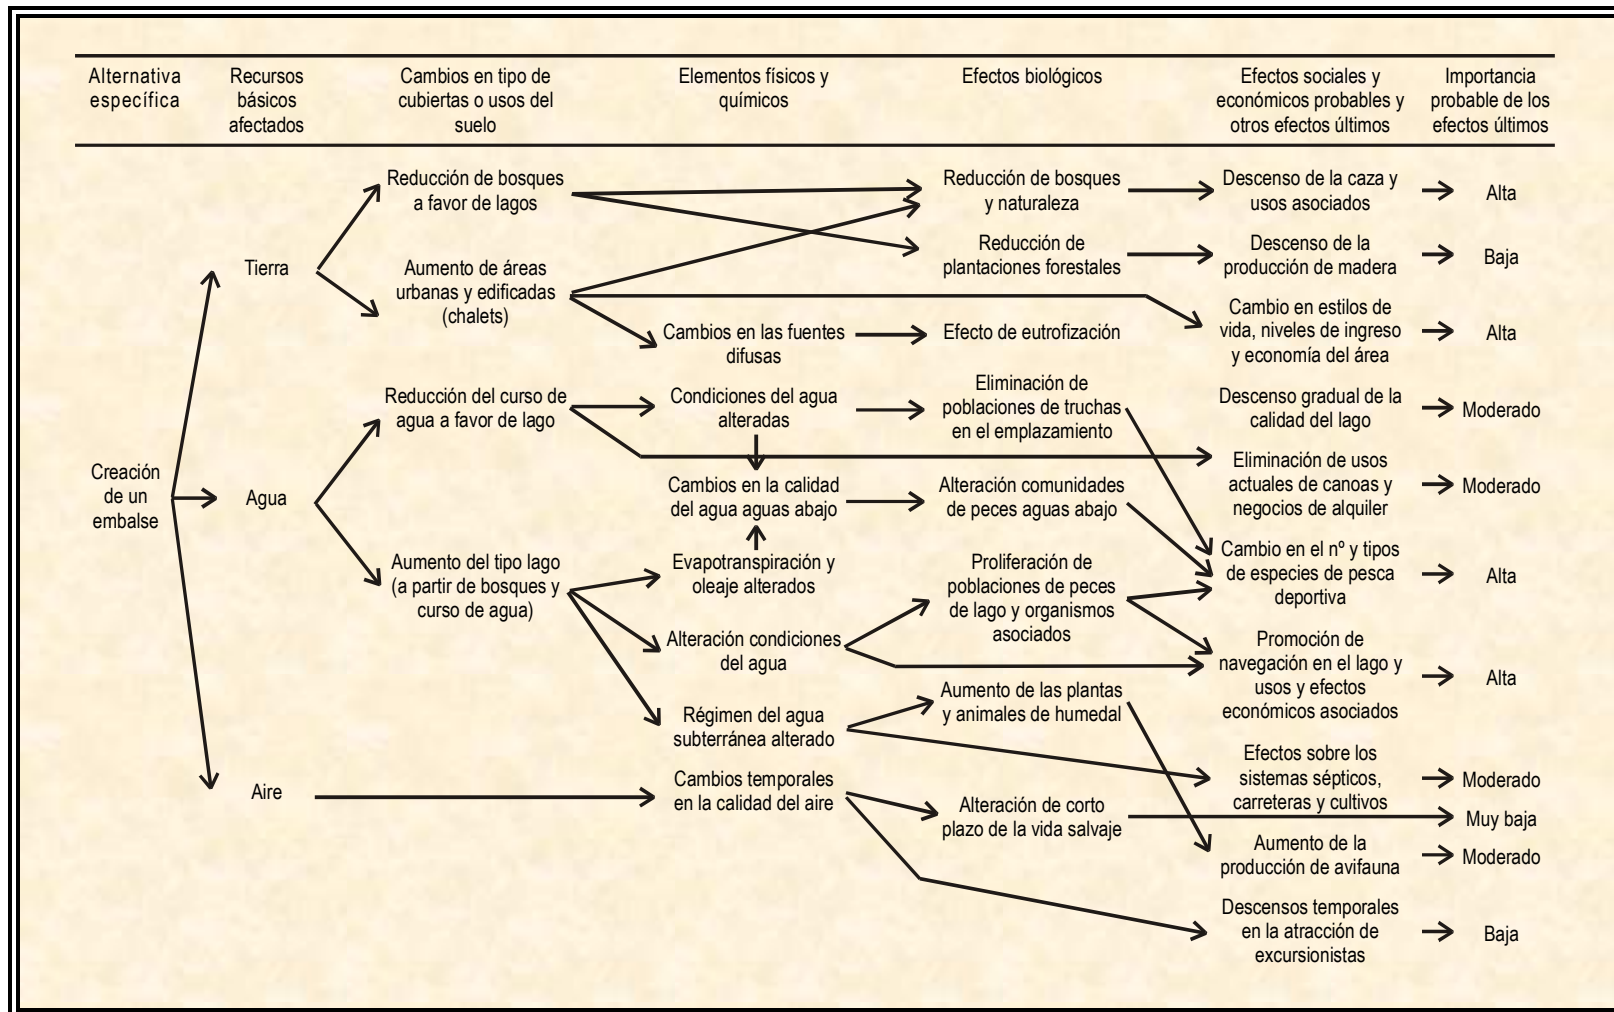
Alternativa específica | Recursos básicos afectados | Cambios en tipo de cubiertas o usos del suelo | Elementos físicos y químicos | Efectos biológicos | Efectos sociales y económicos probables y otros efectos últimos | Importancia probable de los efectos últimos

Creación de un embalse

Tierra

Reducción de bosques a favor de lagos

Aumento de áreas urbanas y edificadas (chalets)

Reducción de bosques y naturaleza

Descenso de la caza y usos asociados

Alta

Reducción de plantaciones forestales

Descenso de la producción de madera

Baja

Cambio en estilos de vida, niveles de ingreso y economía del área

Alta

Cambios en las fuentes difusas

Efecto de eutrofización

Agua

Reducción del curso de agua a favor de lago

Condiciones del agua alteradas

Eliminación de poblaciones de truchas en el emplazamiento

Descenso gradual de la calidad del lago

Moderado

Eliminación de usos actuales de canoas y negocios de alquiler

Moderado

Cambios en la calidad del agua aguas abajo

Alteración comunidades de peces aguas abajo

Aumento del tipo lago (a partir de bosques y curso de agua)

Evapotranspiración y oleaje alterados

Proliferación de poblaciones de peces de lago y organismos asociados

Cambio en el nº y tipos de especies de pesca deportiva

Alta

Alteración condiciones del agua

Promoción de navegación en el lago y usos y efectos económicos asociados

Alta

Régimen del agua subterránea alterado

Aumento de las plantas y animales de humedal

Efectos sobre los sistemas sépticos, carreteras y cultivos

Moderado

Aire

Cambios temporales en la calidad del aire

Alteración de corto plazo de la vida salvaje

Muy baja

Aumento de la producción de avifauna

Moderado

Descensos temporales en la atracción de excursionistas

Baja